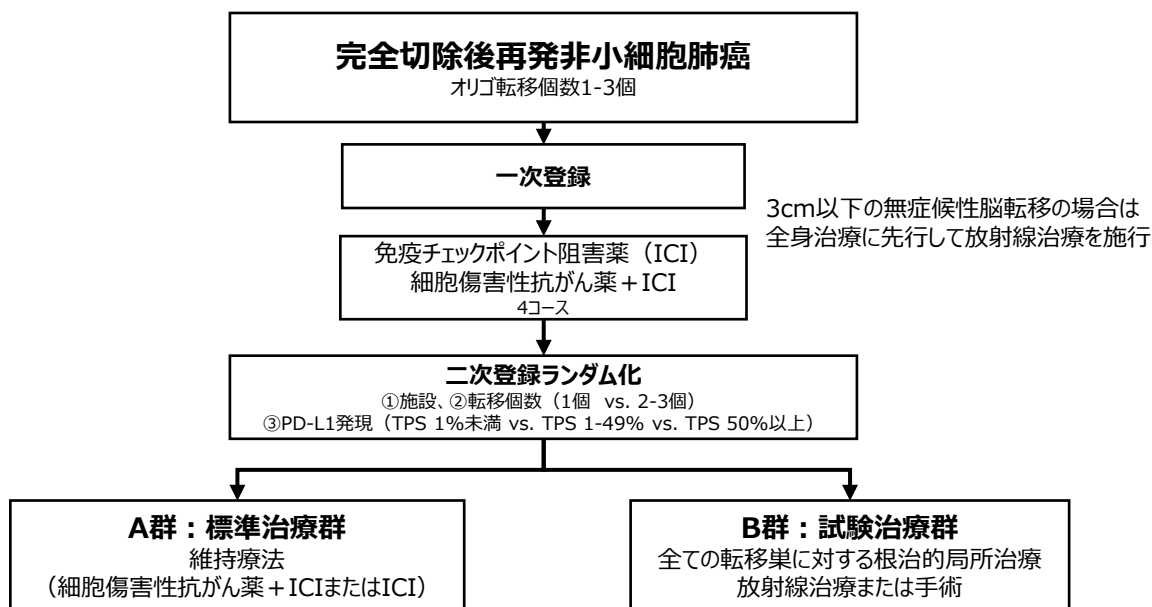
完全切除後再発非小細胞肺癌
オリゴ転移個数1-3個

一次登録

3cm以下の無症候性脳転移の場合は
全身治療に先行して放射線治療を施行

免疫チェックポイント阻害薬（ICI）
細胞傷害性抗がん薬＋ICI
4コース

二次登録ランダム化
①施設、②転移個数（1個 vs. 2-3個）
③PD-L1発現（TPS 1%未満 vs. TPS 1-49% vs. TPS 50%以上）

A群：標準治療群
維持療法
（細胞傷害性抗がん薬＋ICIまたはICI）

B群：試験治療群
全ての転移巣に対する根治的局所治療
放射線治療または手術